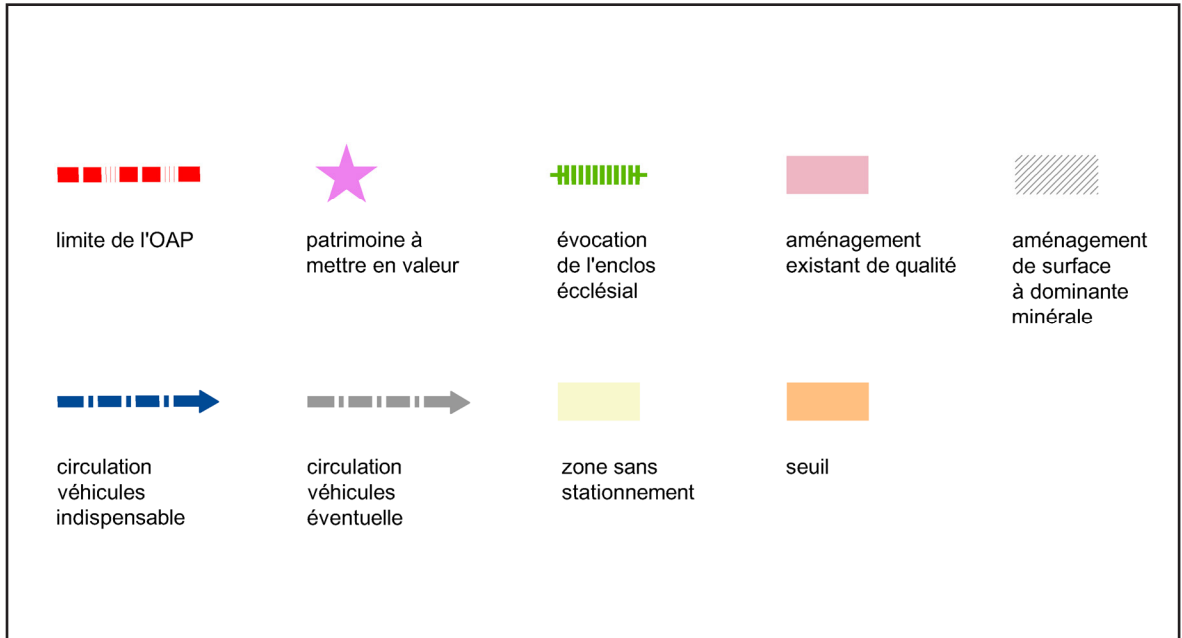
limite de l'OAP

patrimoine à mettre en valeur

évocation de l'enclos écclésial

aménagement existant de qualité

aménagement de surface à dominante minérale

circulation véhicules indispensable

circulation véhicules éventuelle

zone sans stationnement

seuil